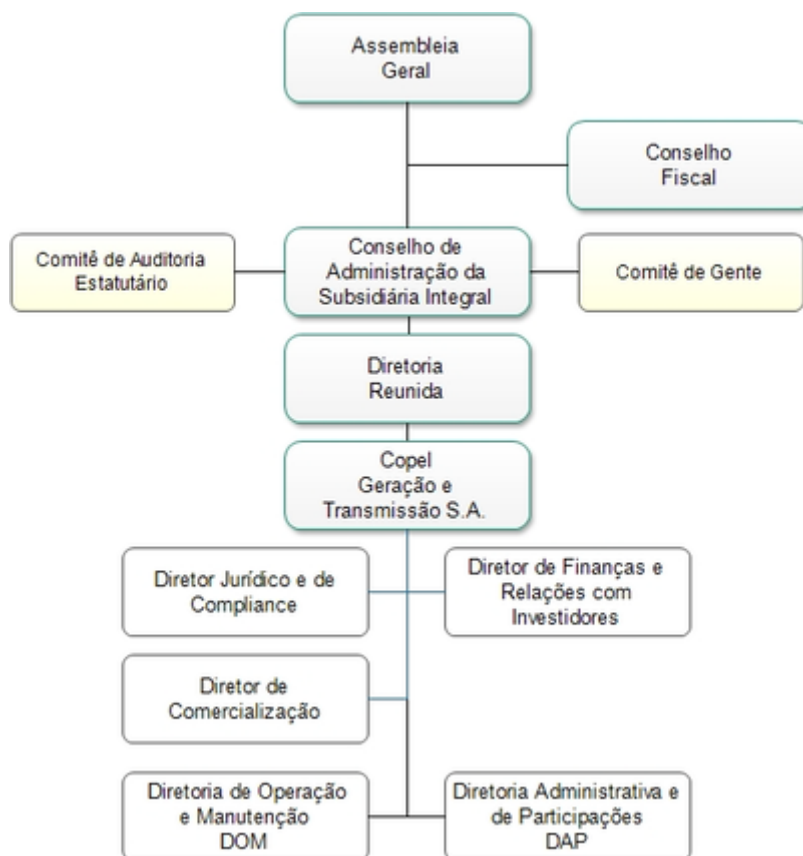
Assembleia
Geral

Conselho
Fiscal

Comitê de Auditoria
Estatutário

Conselho de
Administração da
Subsidiária Integral

Comitê de Gente

Diretoria
Reunida

Copel
Geração e
Transmissão S.A.

Diretor Jurídico e de
Compliance

Diretor de Finanças e
Relações com
Investidores

Diretor de
Comercialização

Diretoria de Operação
e Manutenção
DOM

Diretoria Administrativa e
de Participações
DAP